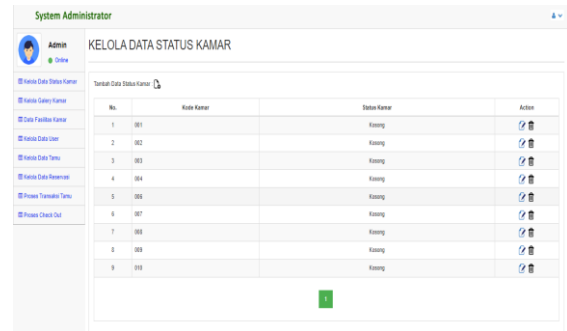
System Administrator

Admin
Online

Kelola Data Status Kamar
Kelola Galery Kamar
Data Fasilitas Kamar
Kelola Data User
Kelola Data Tamu
Kelola Data Reservasi
Proses Transaksi Tamu
Proses Check Out

KELOLA DATA STATUS KAMAR

Tambah Data Status Kamar

| No. | Kode Kamar | Status Kamar | Action |
|---|---|---|---|
| 1 | 001 | Kosong | |
| 2 | 002 | Kosong | |
| 3 | 003 | Kosong | |
| 4 | 004 | Kosong | |
| 5 | 006 | Kosong | |
| 6 | 007 | Kosong | |
| 7 | 008 | Kosong | |
| 8 | 009 | Kosong | |
| 9 | 010 | Kosong | |

1